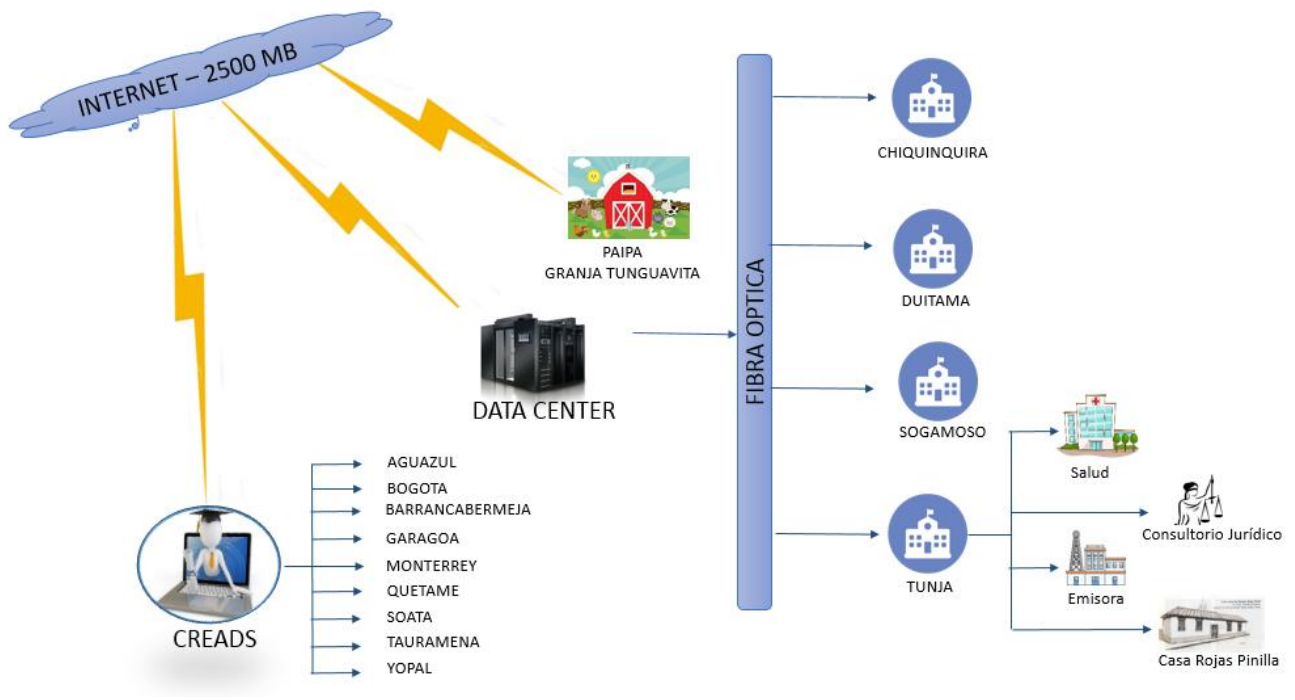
INTERNET – 2500 MB

PAIPA
GRANJA TUNGUAVITA

DATA CENTER

FIBRA OPTICA

CHIQUINQUIRA

DUITAMA

SOGAMOSO

TUNJA

Salud

Consultorio Jurídico

Emisora

Casa Rojas Pinilla

CREADS

AGUAZUL
BOGOTA
BARRANCABERMEJA
GARAGOA
MONTERREY
QUETAME
SOATA
TAURAMENA
YOPAL